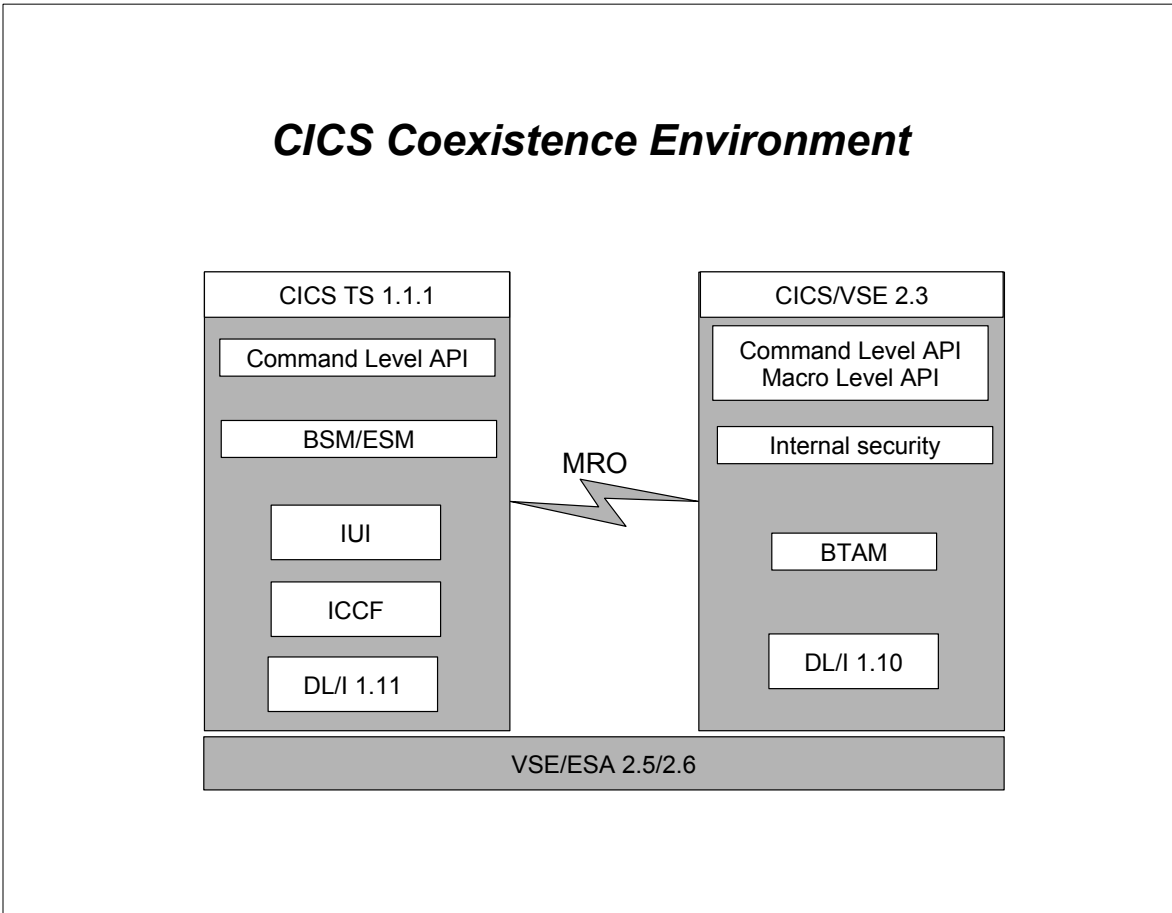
CICS Coexistence Environment

CICS TS 1.1.1

Command Level API

BSM/ESM

IUI

ICCF

DL/I 1.11

MRO

CICS/VSE 2.3

Command Level API
Macro Level API

Internal security

BTAM

DL/I 1.10

VSE/ESA 2.5/2.6